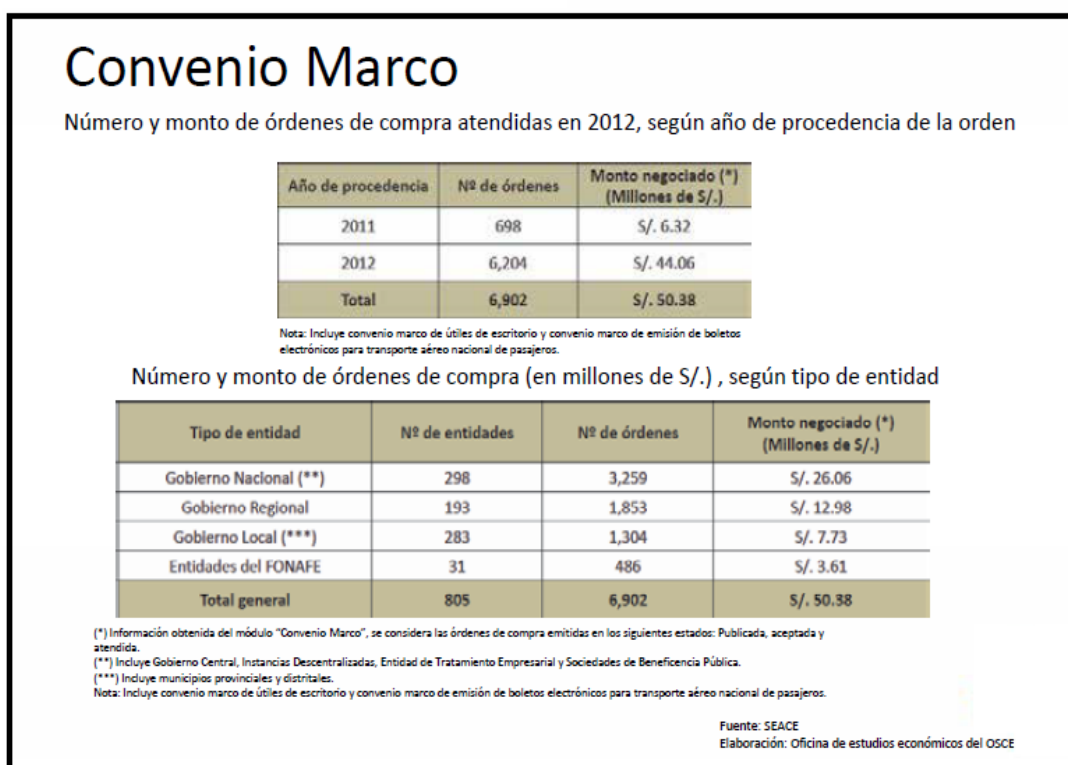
Convenio Marco

Número y monto de órdenes de compra atendidas en 2012, según año de procedencia de la orden

| Año de procedencia | Nº de órdenes | Monto negociado (*) (Millones de S/.) |
|---|---|---|
| 2011 | 698 | S/. 6.32 |
| 2012 | 6,204 | S/. 44.06 |
| Total | 6,902 | S/. 50.38 |

Nota: Incluye convenio marco de útiles de escritorio y convenio marco de emisión de boletos electrónicos para transporte aéreo nacional de pasajeros.

Número y monto de órdenes de compra (en millones de S/.) , según tipo de entidad

| Tipo de entidad | Nº de entidades | Nº de órdenes | Monto negociado (*) (Millones de S/.) |
|---|---|---|---|
| Gobierno Nacional (**) | 298 | 3,259 | S/. 26.06 |
| Gobierno Regional | 193 | 1,853 | S/. 12.98 |
| Gobierno Local (***) | 283 | 1,304 | S/. 7.73 |
| Entidades del FONAFE | 31 | 486 | S/. 3.61 |
| Total general | 805 | 6,902 | S/. 50.38 |

(*) Información obtenida del módulo "Convenio Marco", se considera las órdenes de compra emitidas en los siguientes estados: Publicada, aceptada y atendida.
(**) Incluye Gobierno Central, Instancias Descentralizadas, Entidad de Tratamiento Empresarial y Sociedades de Beneficencia Pública.
(***) Incluye municipios provinciales y distritales.
Nota: Incluye convenio marco de útiles de escritorio y convenio marco de emisión de boletos electrónicos para transporte aéreo nacional de pasajeros.

Fuente: SEACE
Elaboración: Oficina de estudios económicos del OSCE